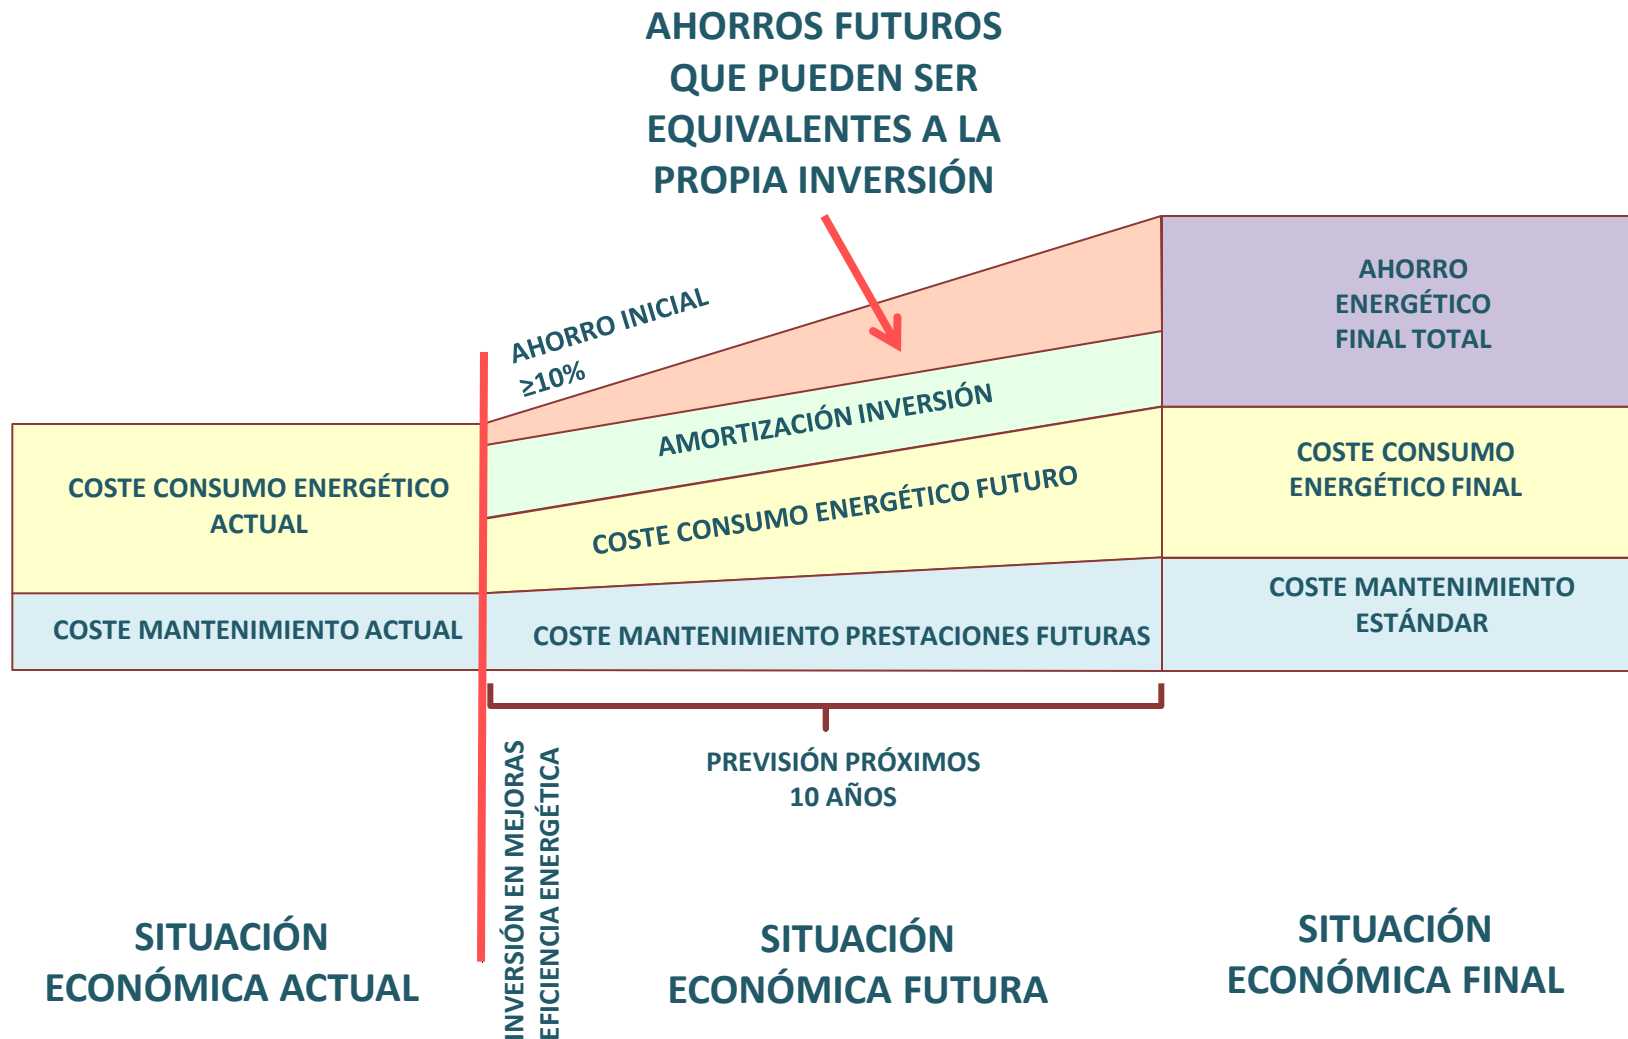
AHORROS FUTUROS QUE PUEDEN SER EQUIVALENTES A LA PROPIA INVERSIÓN

AHORRO INICIAL $\geq 10\%$

AMORTIZACIÓN INVERSIÓN

AHORRO ENERGÉTICO FINAL TOTAL

COSTE CONSUMO ENERGÉTICO ACTUAL

COSTE CONSUMO ENERGÉTICO FUTURO

COSTE CONSUMO ENERGÉTICO FINAL

COSTE MANTENIMIENTO ACTUAL

COSTE MANTENIMIENTO PRESTACIONES FUTURAS

COSTE MANTENIMIENTO ESTÁNDAR

INVERSIÓN EN MEJORAS EFICIENCIA ENERGÉTICA

PREVISIÓN PRÓXIMOS 10 AÑOS

SITUACIÓN ECONÓMICA ACTUAL

SITUACIÓN ECONÓMICA FUTURA

SITUACIÓN ECONÓMICA FINAL